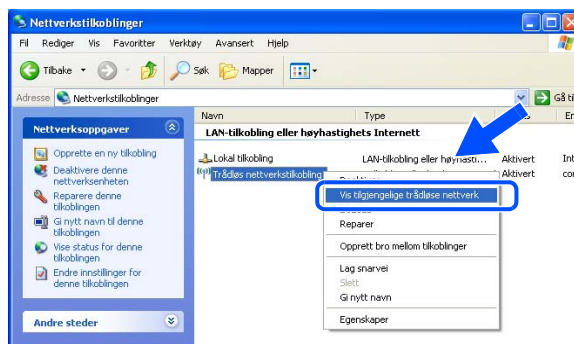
Nettverkstilkoblinger

Fil Rediger Vis Favoritter Verktøy Avansert Hjelp

Tilbake Søk Mapper

Adresse Nettverkstilkoblinger

Gå ti

Nettverksoppgaver

Opprette en ny tilkobling

Deaktivere denne nettverksenheten

Reparere denne tilkoblingen

Gi nytt navn til denne tilkoblingen

Vise status for denne tilkoblingen

Endre innstillinger for denne tilkoblingen

Andre steder

| Navn | Type | | |
|---|---|---|---|
| LAN-tilkobling eller høyhastighets Internett | | | |
| Lokal tilkobling | LAN-tilkobling eller høyhast... | Aktivert | Int |
| Trådløs nettverkstilkobling | | Aktivert | cor |

Vis tilgjengelige trådløse nettverk

Reparer

Opprett bro mellom tilkoblinger

Lag snarvei

Slett

Gi nytt navn

Egenskaper